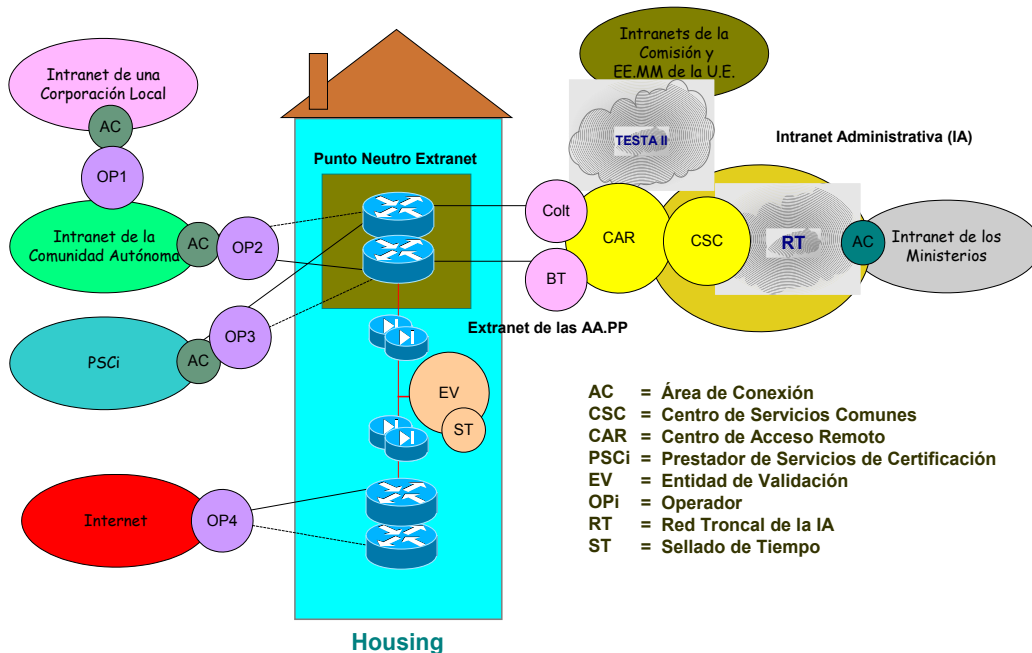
Intranets de la Comisión y EE.MM de la U.E.

Intranet de una Corporación Local

AC

OP1

TESTA II

Intranet Administrativa (IA)

Punto Neutro Extranet

Intranet de la Comunidad Autónoma

AC

OP2

Colt

CAR

CSC

RT

AC

Intranet de los Ministerios

BT

Extranet de las AA.PP

PSCi

OP3

AC

EV

ST

Internet

OP4

| | | |
|---|---|---|
| AC | = | Área de Conexión |
| CSC | = | Centro de Servicios Comunes |
| CAR | = | Centro de Acceso Remoto |
| PSCi | = | Prestador de Servicios de Certificación |
| EV | = | Entidad de Validación |
| OPi | = | Operador |
| RT | = | Red Troncal de la IA |
| ST | = | Sellado de Tiempo |

Housing